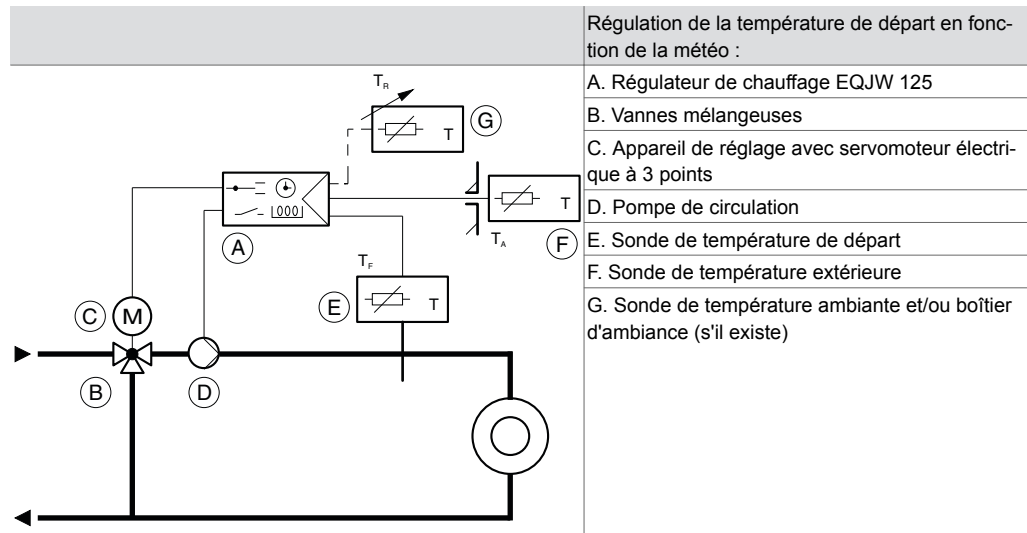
Régulation de la température de départ en fonction de la météo :

A. Régulateur de chauffage EQJW 125

B. Vannes mélangeuses

C. Appareil de réglage avec servomoteur électrique à 3 points

D. Pompe de circulation

E. Sonde de température de départ

F. Sonde de température extérieure

G. Sonde de température ambiante et/ou boîtier d'ambiance (s'il existe)

$T_R$
T
G
T
$T_A$
F
A
$T_F$
T
E
C
M
B
D